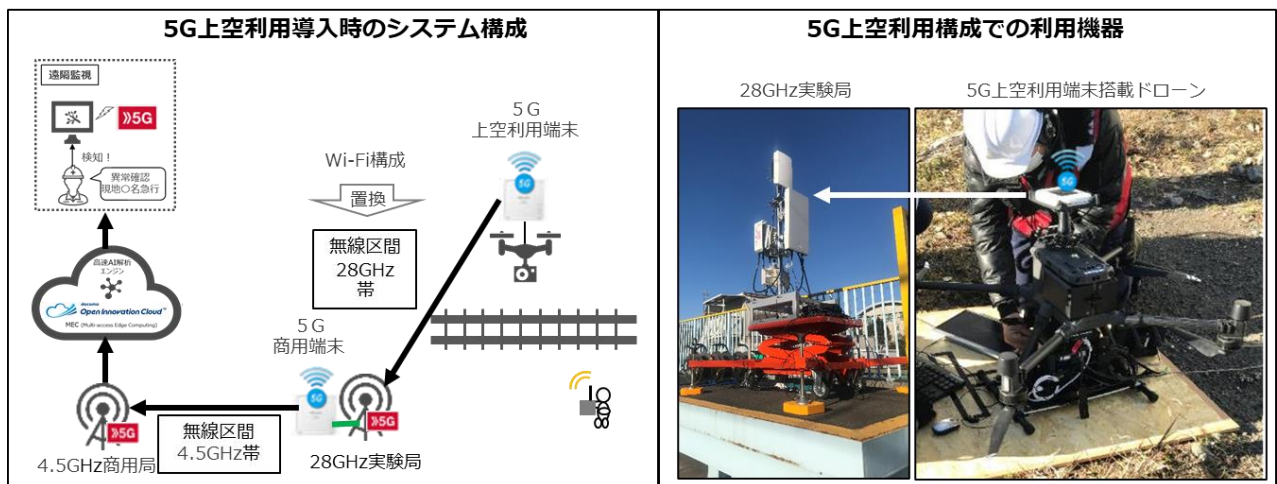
5G上空利用導入時のシステム構成

遠隔監視

5G

検知！

異常確認
現地へ急行

高速AI解析
エンジン

docomo
Open Innovation Cloud™
MEC (Multi-access Edge Computing)

5G

4.5GHz商用局

無線区間
4.5GHz帯

5G
商用端末

5G

28GHz実験局

Wi-Fi構成

置換

無線区間
28GHz
帯

5G
上空利用端末

5G

5G上空利用構成での利用機器

28GHz実験局

5G上空利用端末搭載ドローン

5G